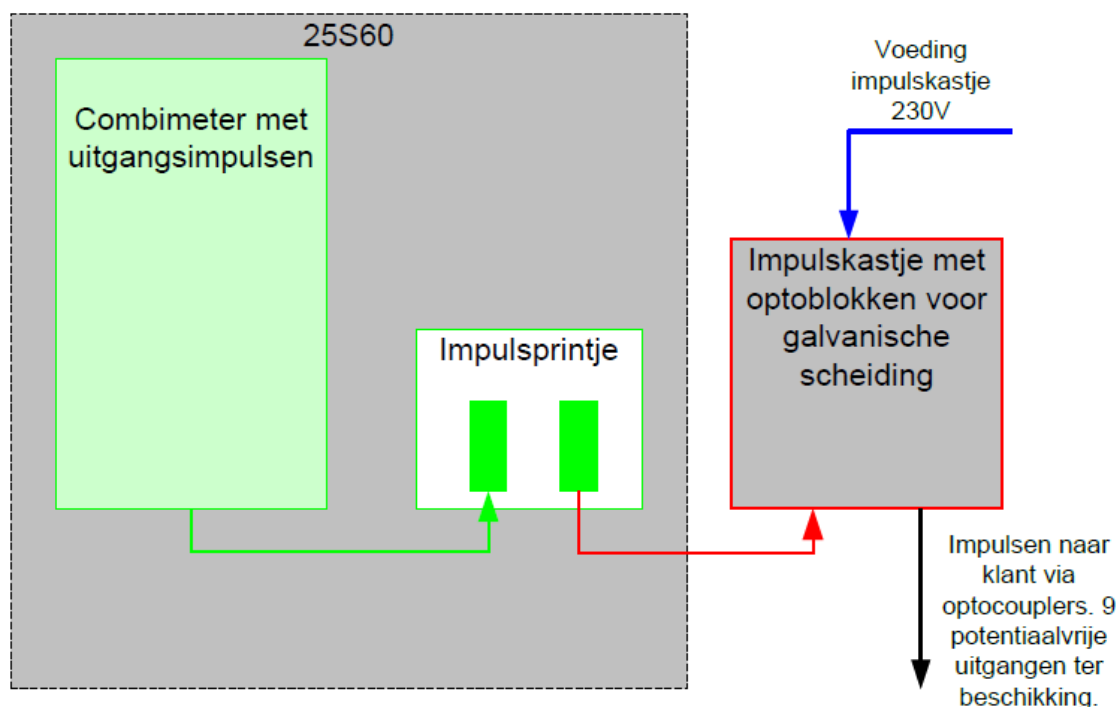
25S60

Combimeter met uitgangsimpulsen

Impulsprintje

Voeding impulskastje 230V

Impulskastje met optoblokken voor galvanische scheiding

Impulsen naar klant via optocouplers. 9 potentiaalvrije uitgangen ter beschikking.